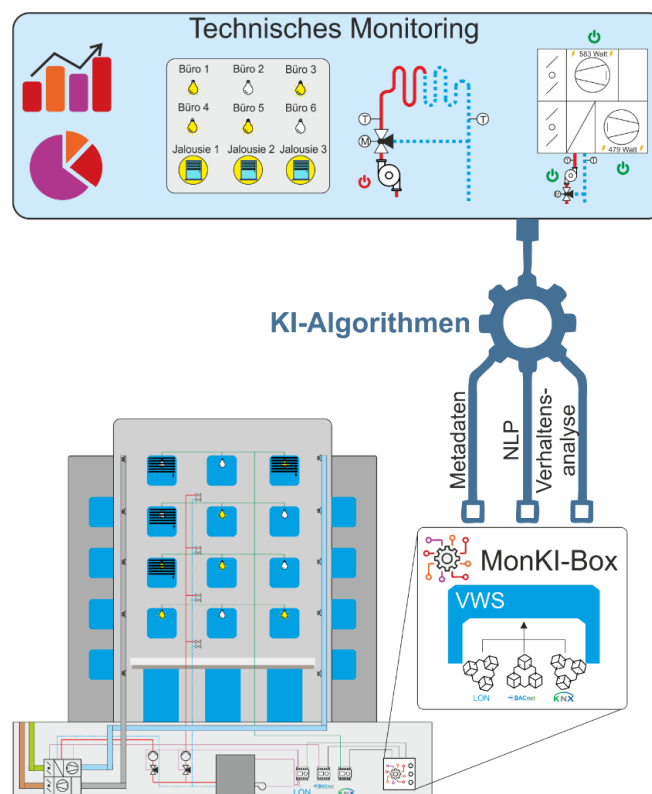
Technisches Monitoring

Büro 1
Büro 2
Büro 3
Büro 4
Büro 5
Büro 6
Jalousie 1
Jalousie 2
Jalousie 3

T
M
T

583 Watt
479 Watt

KI-Algorithmen

Metadaten
NLP
Verhaltensanalyse

MonKI-Box

VWS

LON
BACnet
KNX

LON
BACnet